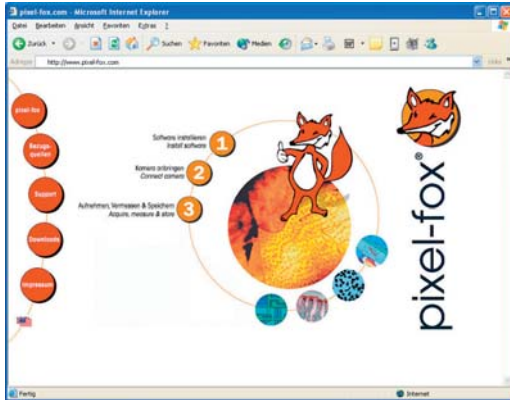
pixel-fox.com - Microsoft Internet Explorer

Datei Bearbeiten Ansicht Favoriten Extras ?

Zurück Suchen Favoriten Medien

Adresse http://www.pixel-fox.com

Links

pixel-fox

Bezugsquellen

Support

Downloads

Impressum

Software installieren
Install software

1

Kamera anbringen
Connect camera

2

Aufnehmen, Vermessen & Speichern
Acquire, measure & store

3

pixel-fox®

Fertig

Internet